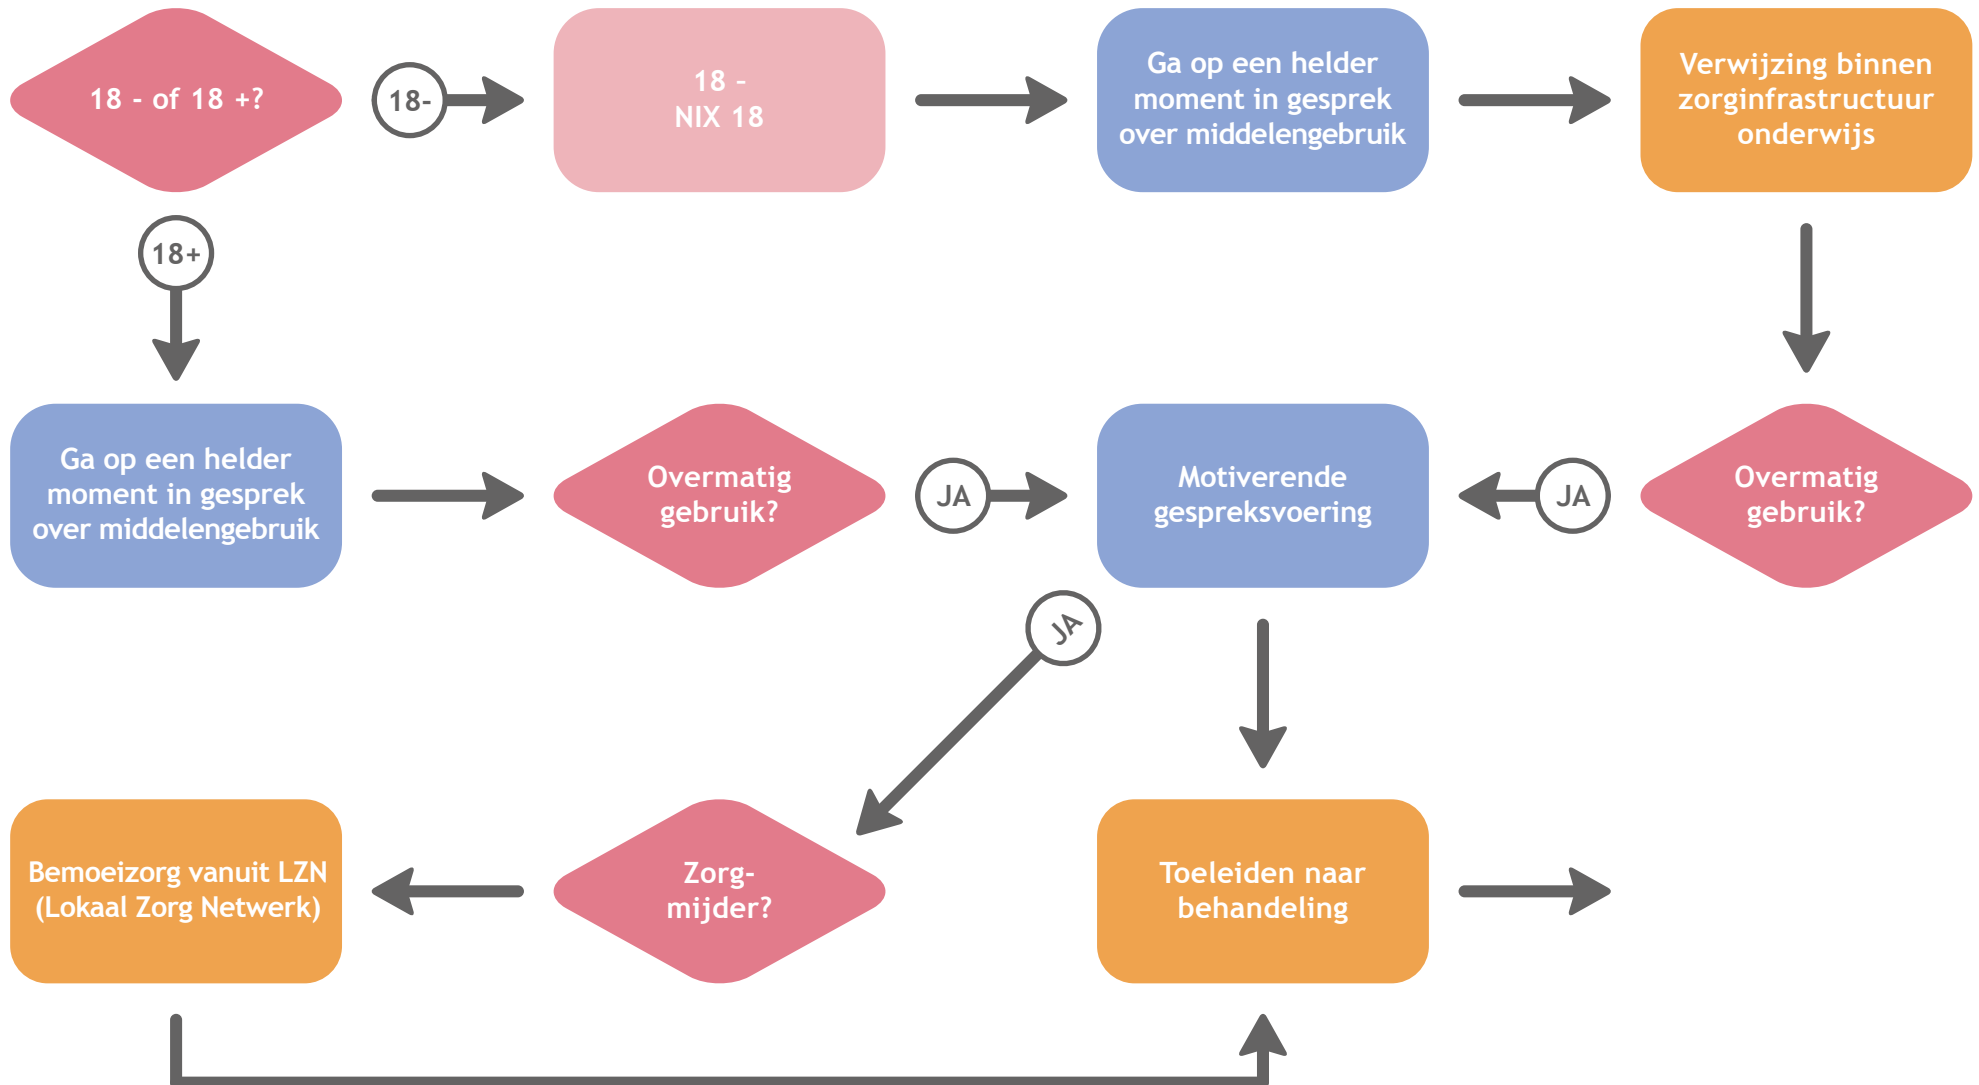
18 - of 18 +?

18-

18 -
NIX 18

Ga op een helder moment in gesprek over middelengebruik

Verwijzing binnen zorginfrastructuur onderwijs

18+

Ga op een helder moment in gesprek over middelengebruik

Overmatig gebruik?

JA

Motiverende gespreksvoering

JA

Overmatig gebruik?

JA

Bemoeizorg vanuit LZN (Lokaal Zorg Netwerk)

Zorg-mijder?

Toeleiden naar behandeling